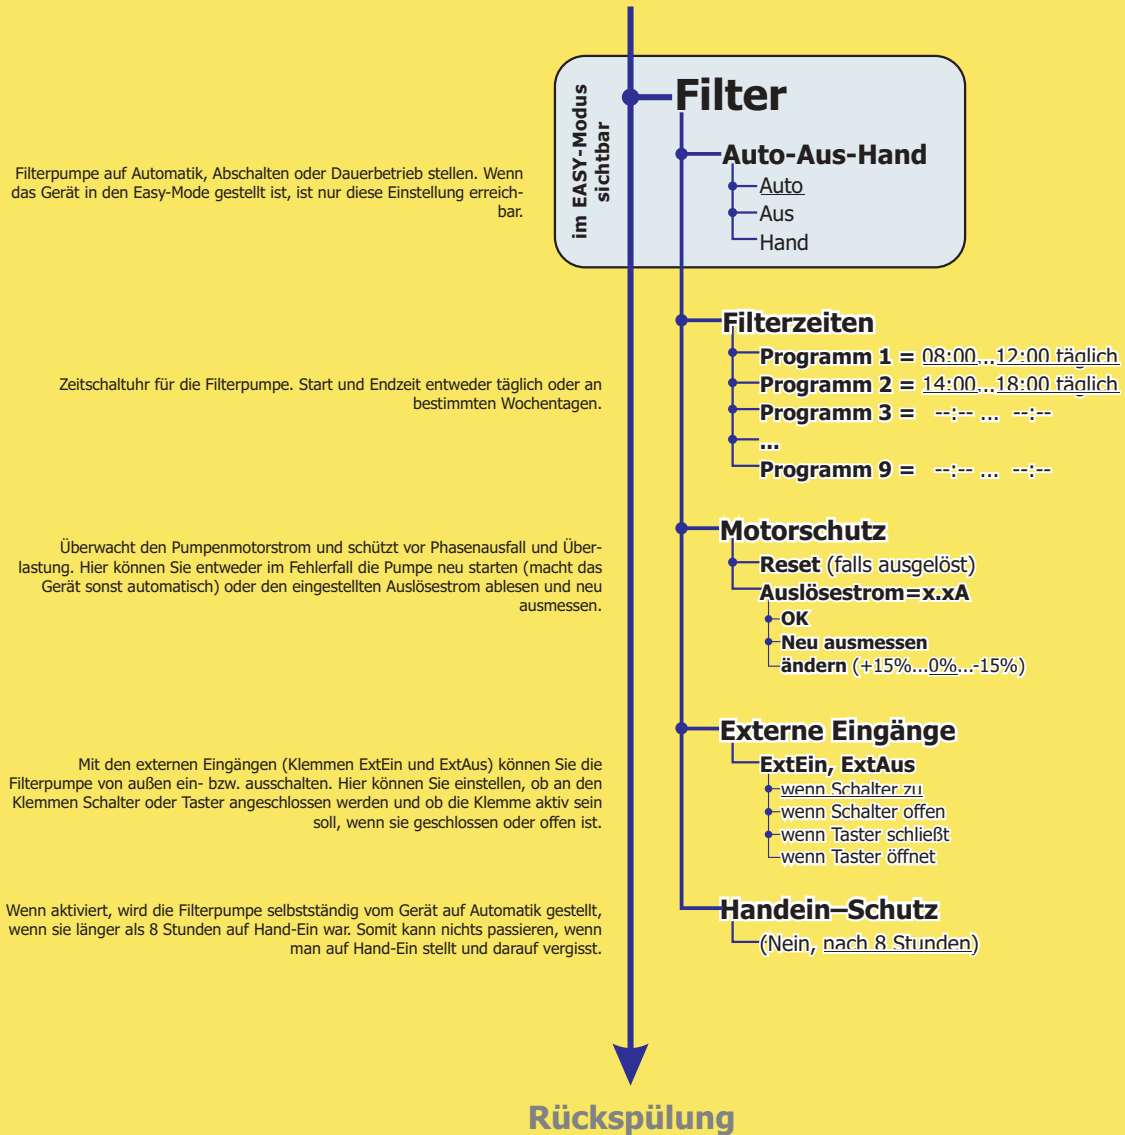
im EASY-Modus sichtbar

Filter

Auto-Aus-Hand
Auto
Aus
Hand

Filterpumpe auf Automatik, Abschalten oder Dauerbetrieb stellen. Wenn das Gerät in den Easy-Mode gestellt ist, ist nur diese Einstellung erreichbar.

Filterzeiten
Programm 1 = 08:00...12:00 täglich
Programm 2 = 14:00...18:00 täglich
Programm 3 = --:-- ... --:--
...
Programm 9 = --:-- ... --:--

Zeitschaltuhr für die Filterpumpe. Start und Endzeit entweder täglich oder an bestimmten Wochentagen.

Motorschutz
Reset (falls ausgelöst)
Auslösestrom=x.xA
OK
Neu ausmessen
ändern (+15%...0%...-15%)

Überwacht den Pumpenmotorstrom und schützt vor Phasenausfall und Überlastung. Hier können Sie entweder im Fehlerfall die Pumpe neu starten (macht das Gerät sonst automatisch) oder den eingestellten Auslösestrom ablesen und neu ausmessen.

Externe Eingänge
ExtEin, ExtAus
wenn Schalter zu
wenn Schalter offen
wenn Taster schließt
wenn Taster öffnet

Mit den externen Eingängen (Klemmen ExtEin und ExtAus) können Sie die Filterpumpe von außen ein- bzw. ausschalten. Hier können Sie einstellen, ob an den Klemmen Schalter oder Taster angeschlossen werden und ob die Klemme aktiv sein soll, wenn sie geschlossen oder offen ist.

Handein–Schutz
(Nein, nach 8 Stunden)

Wenn aktiviert, wird die Filterpumpe selbstständig vom Gerät auf Automatik gestellt, wenn sie länger als 8 Stunden auf Hand-Ein war. Somit kann nichts passieren, wenn man auf Hand-Ein stellt und darauf vergisst.

Rückspülung